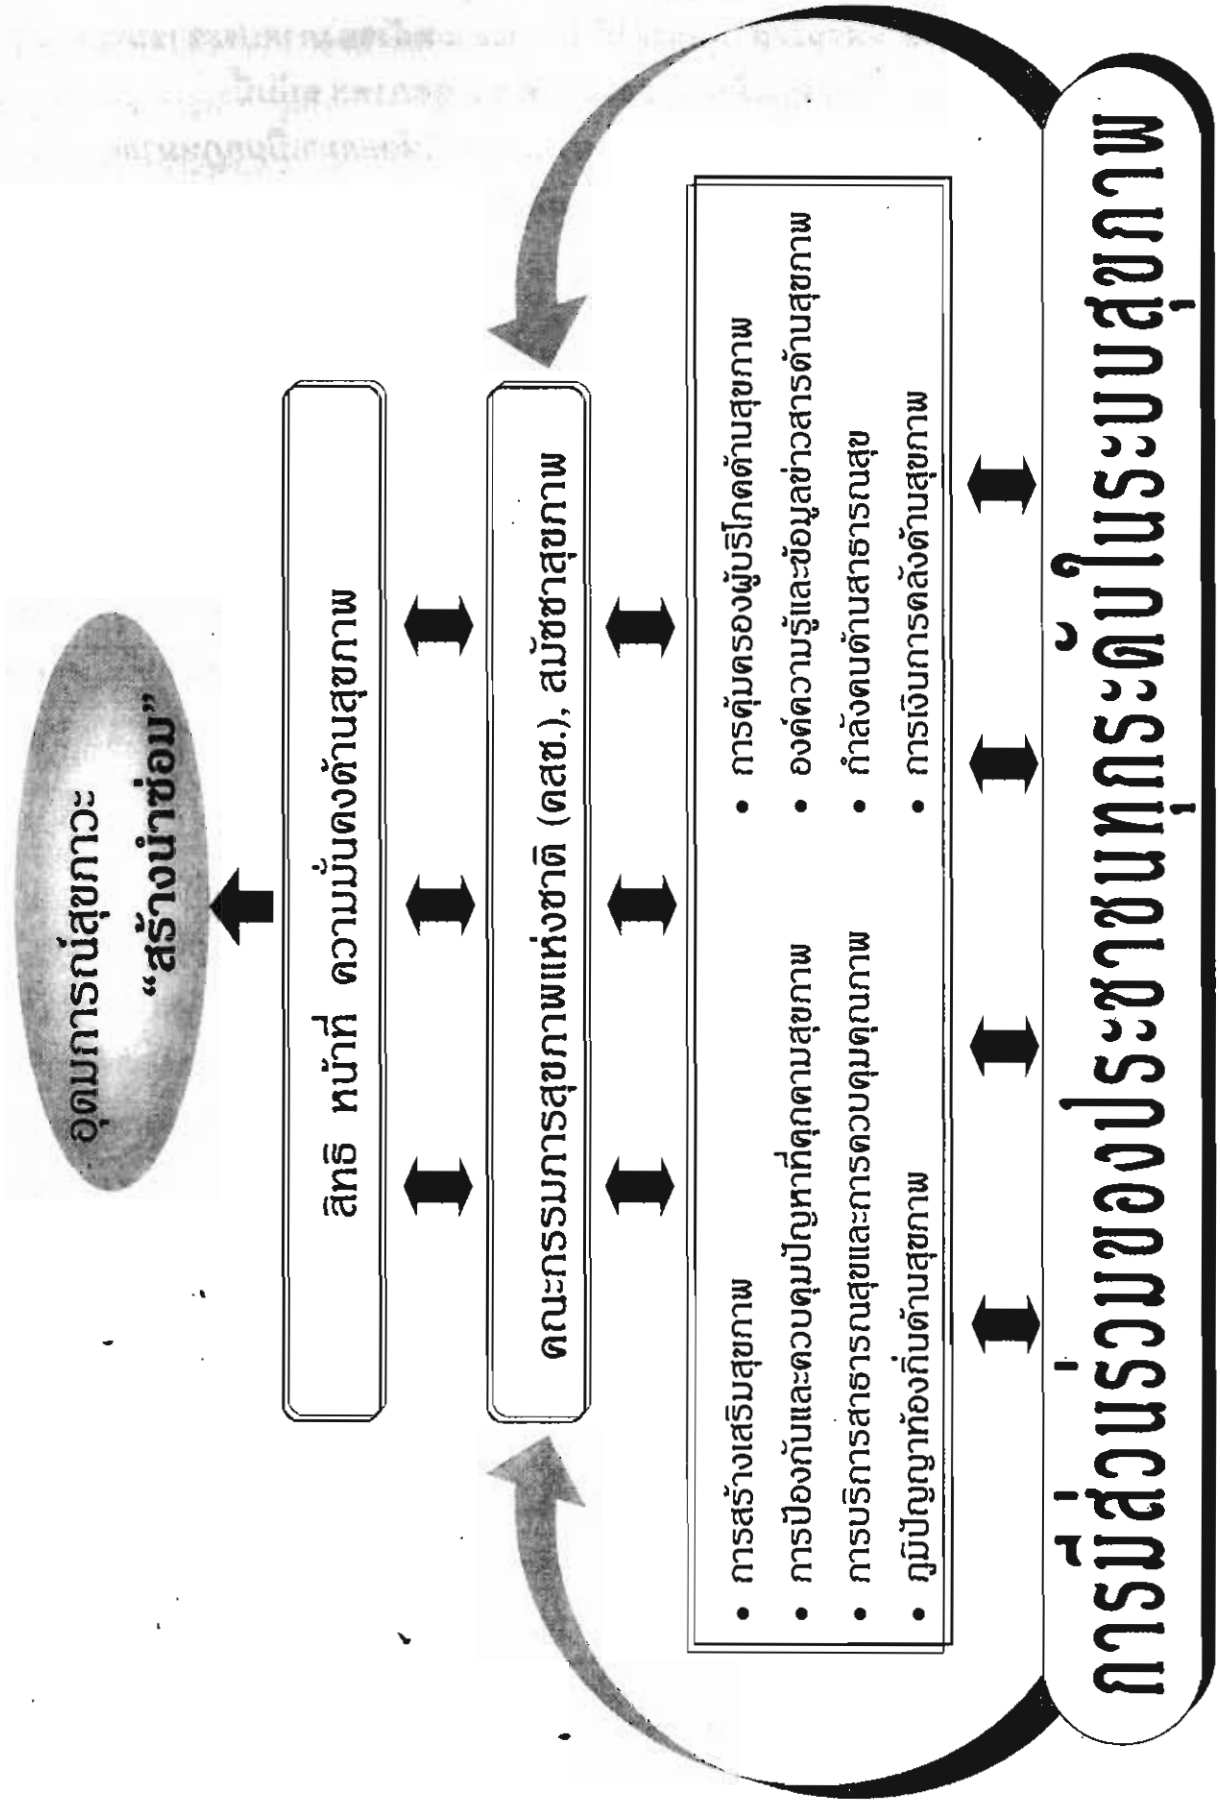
อุดมการณ์สุขภาวะ
"สร้างนำซ่อม"

สิทธิ หน้าที่ ความมั่นคงด้านสุขภาพ

คณะกรรมการสุขภาพแห่งชาติ (คสช.), สมัชชาสุขภาพ

• การสร้างเสริมสุขภาพ
• การป้องกันและควบคุมปัญหาที่คุกคามสุขภาพ
• การบริการสาธารณสุขและการควบคุมคุณภาพ
• ภูมิปัญญาท้องถิ่นด้านสุขภาพ
• การคุ้มครองผู้บริโภคด้านสุขภาพ
• องค์ความรู้และข้อมูลข่าวสารด้านสุขภาพ
• กำลังคนด้านสาธารณสุข
• การเงินการคลังด้านสุขภาพ

การมีส่วนร่วมของประชาชนทุกระดับในระบบสุขภาพ